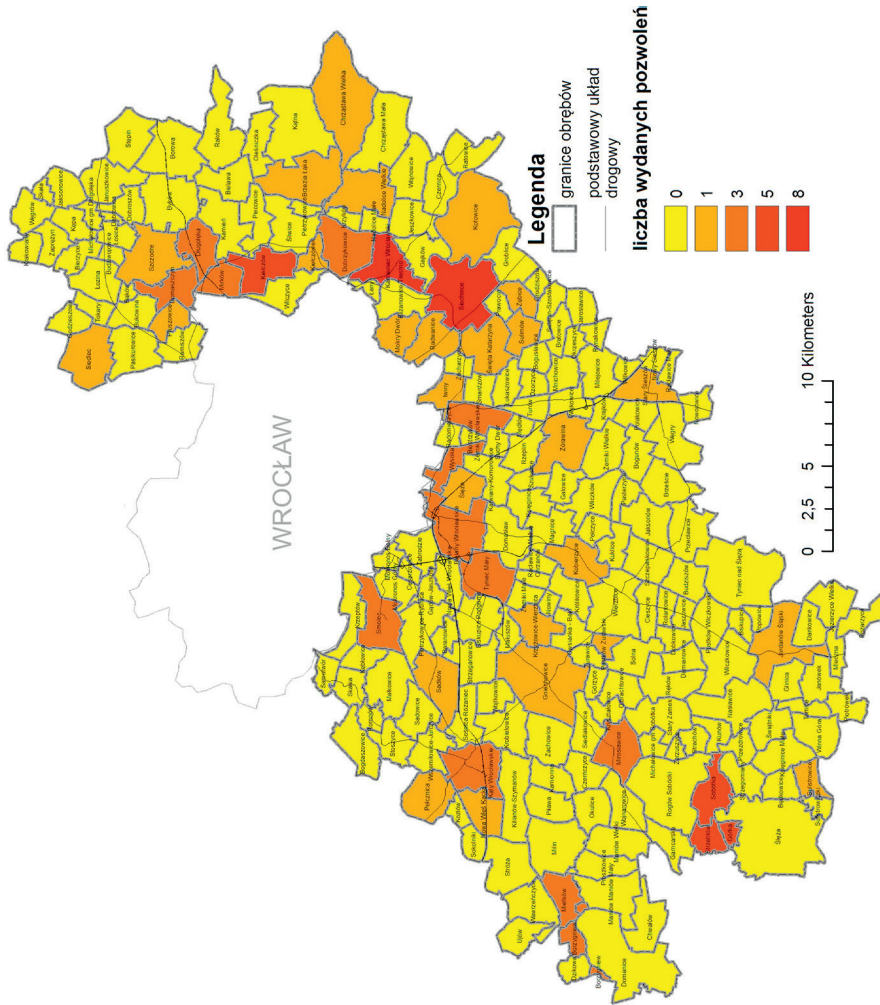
Legenda
granice obrębów
podstawowy układ drogowy
liczba wydanych pozwoleń
0
1
3
5
8

WROCŁAW

0 2,5 5 10 Kilometers

Chrząstawa Wielka
Chrząstawa Mała
Kątna
Raków
Łany
Kotowice
Siechnice
Żerniki Wielkie
Bogusławice
Krzyżowice
Tyniec Mały
Gniechowice
Kobierzyce
Sobótka
Ślęza
Strzeblów
Sulistrowice
Zachowice
Mietków
Domanice
Pełczyce
Kąty Wrocławskie
Smolec
Sadków
Bielany Wrocławskie
Wysoka
Radwanice
Czernica
Kiełczów
Długołęka
Szczodre
Siedlec
Tyniec nad Ślęzą
Jordanów Śląski
Sobótka
Żórawina
Mirosławice
Gniechowice